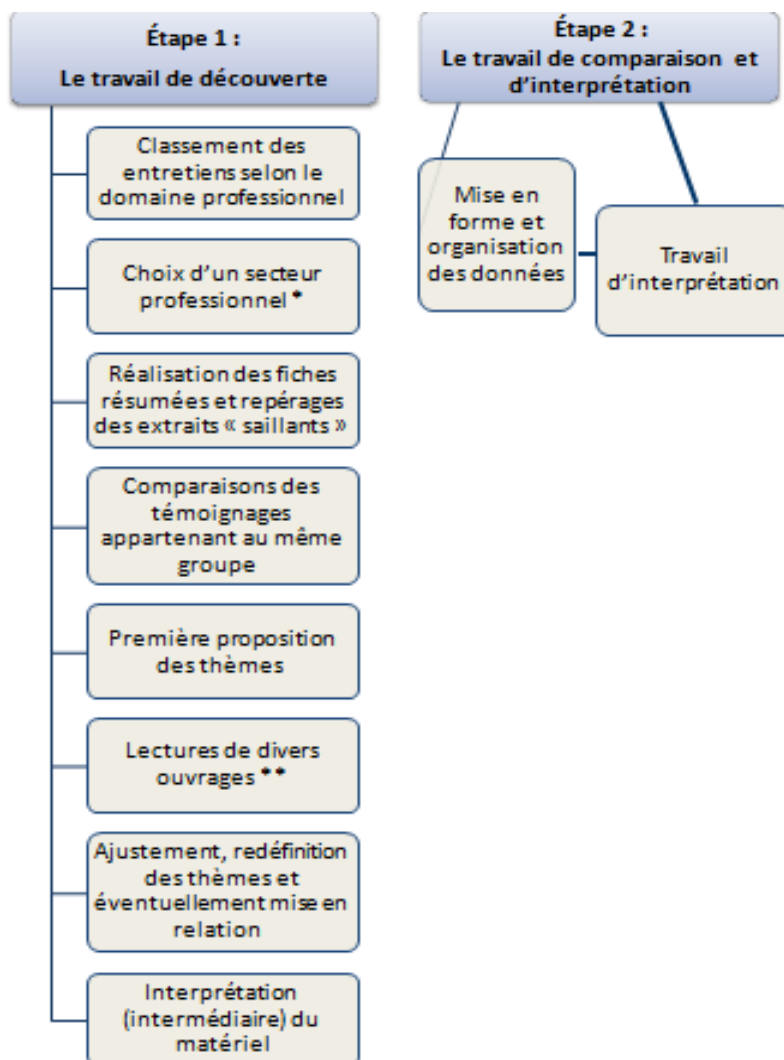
Étape 1 :
Le travail de découverte

Classement des entretiens selon le domaine professionnel

Choix d'un secteur professionnel *

Réalisation des fiches résumées et repérages des extraits « saillants »

Comparaisons des témoignages appartenant au même groupe

Première proposition des thèmes

Lectures de divers ouvrages **

Ajustement, redéfinition des thèmes et éventuellement mise en relation

Interprétation (intermédiaire) du matériel

Étape 2 :
Le travail de comparaison et d'interprétation

Mise en forme et organisation des données

Travail d'interprétation